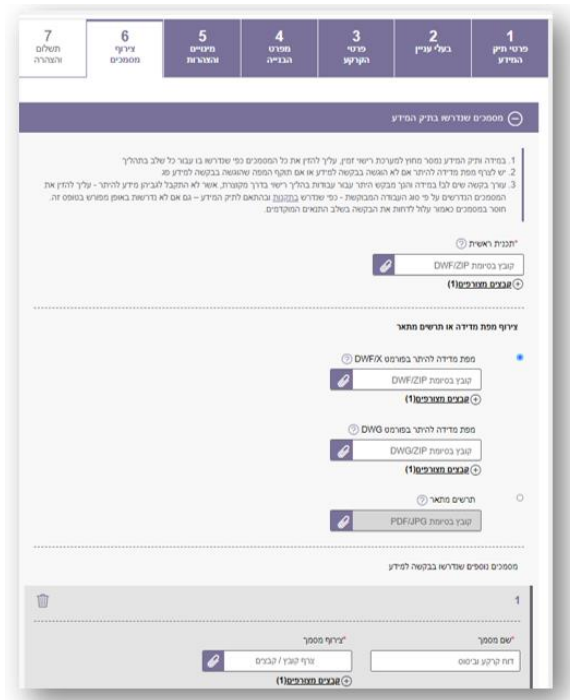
1
פרטי תיק המידע

2
בעלי עניין

3
פרטי הקרקע

4
מפרט הבנייה

5
מינויים והצהרות

6
צירוף מסמכים

7
תשלום והצהרה

מסמכים שנדרשו בתיק המידע

1. במידה ותיק המידע נמסר מחוץ למערכת רישוי זמין, עליך להזין את כל המסמכים כפי שנדרשו בו עבור כל שלב בתהליך
2. יש לצרף מפת מדידה להיתר אם לא הוגשה בבקשה למידע או אם תוקף המפה שהוגשה בבקשה למידע פג
3. עורך בקשה שים לב! במידה והנך מבקש היתר עבור עבודות בהליך רישוי בדרך מקוצרת, אשר לא התקבל לגביהן מידע להיתר - עליך להזין את המסמכים הנדרשים על פי סוג העבודה המבוקשת - כפי שנדרשו בתקנות ובהתאם לתיק המידע – גם אם לא נדרשת באופן מפורש בטופס זה. חוסר במסמכים כאמור עלול לדחות את הבקשה בשלב התנאים המוקדמים.

*תכנית ראשית
קובץ בסיומת DWF/ZIP
קבצים מצורפים(1)

צירוף מפת מדידה או תרשים מתאר

מפת מדידה להיתר בפורמט DWF/X
קובץ בסיומת DWF/ZIP
קבצים מצורפים(1)

מפת מדידה להיתר בפורמט DWG
קובץ בסיומת DWG/ZIP
קבצים מצורפים(1)

תרשים מתאר
קובץ בסיומת PDF/JPG

מסמכים נוספים שנדרשו בבקשה למידע

1

*שם מסמך
דוח קרקע וביסוס

*צירוף מסמך
צרף קובץ / קבצים
קבצים מצורפים(1)